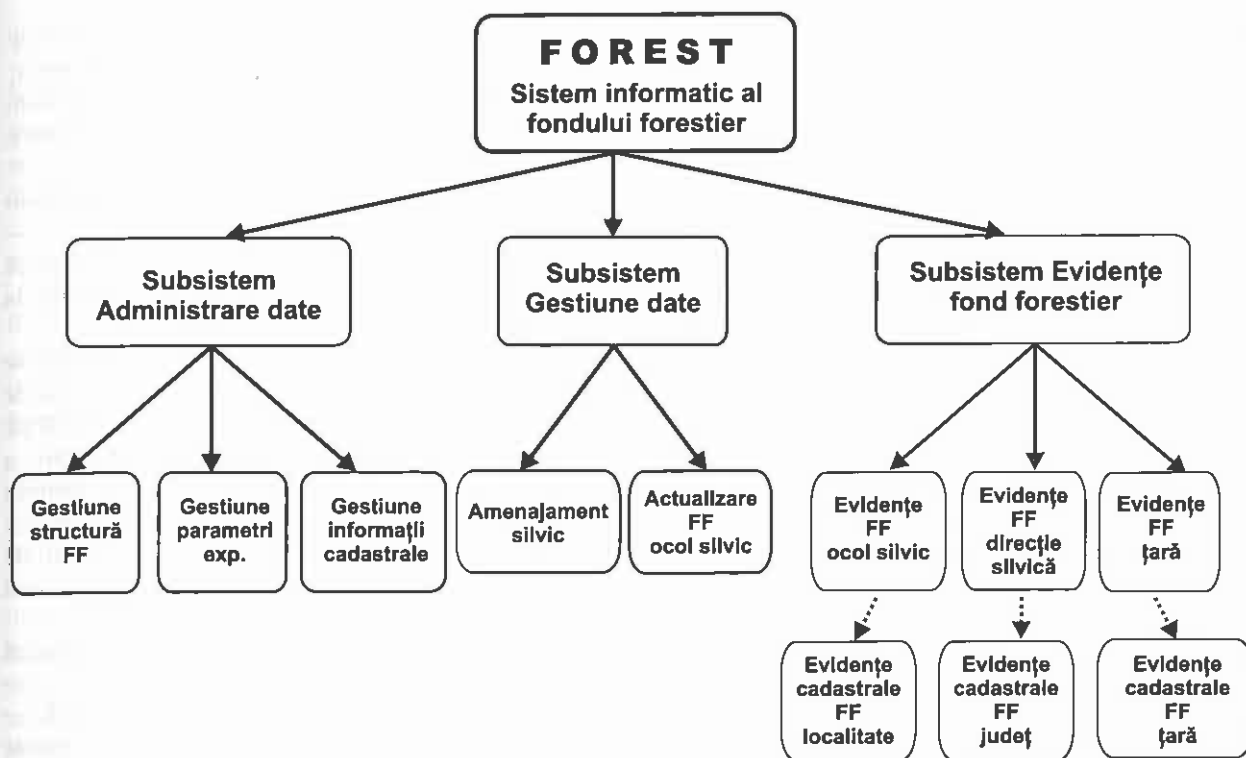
FOREST
Sistem informatic al fondului forestier

Subsistem Administrare date

Subsistem Gestiune date

Subsistem Evidențe fond forestier

Gestiune structură FF

Gestiune parametri exp.

Gestiune informații cadastrale

Amenajament silvic

Actualizare FF ocol silvic

Evidențe FF ocol silvic

Evidențe FF direcție silvică

Evidențe FF țară

Evidențe cadastrale FF localitate

Evidențe cadastrale FF județ

Evidențe cadastrale FF țară